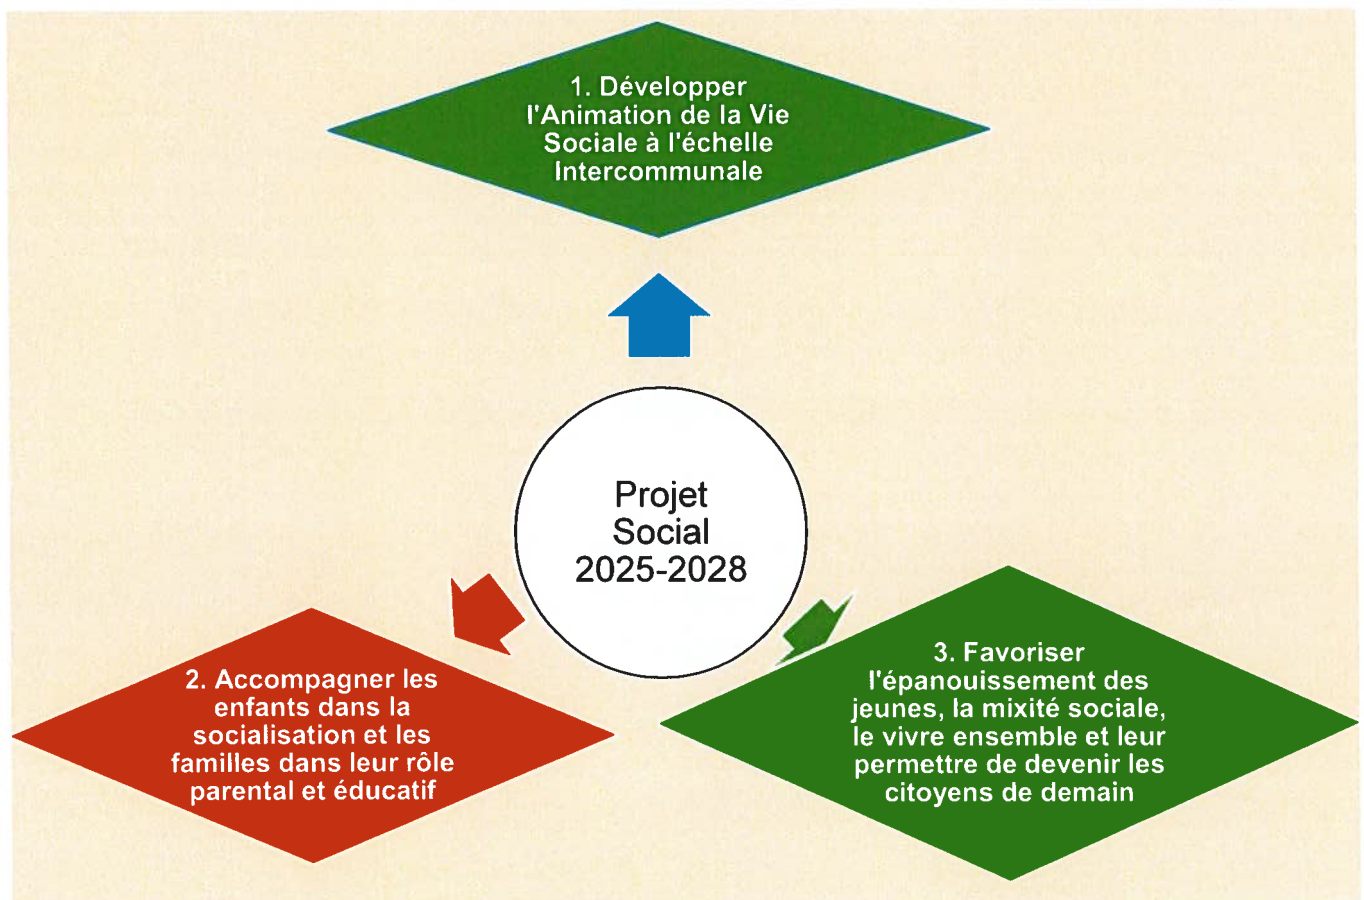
1. Développer l'Animation de la Vie Sociale à l'échelle Intercommunale

Projet Social 2025-2028

2. Accompagner les enfants dans la socialisation et les familles dans leur rôle parental et éducatif

3. Favoriser l'épanouissement des jeunes, la mixité sociale, le vivre ensemble et leur permettre de devenir les citoyens de demain